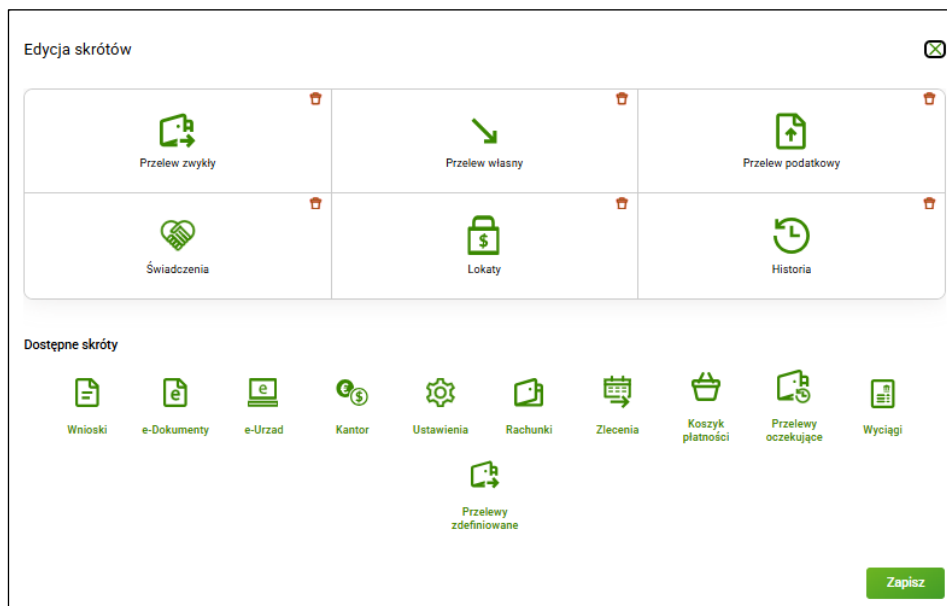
Edycja skrótów

Przelew zwykły

Przelew własny

Przelew podatkowy

Świadczenia

Lokaty

Historia

Dostępne skróty

Wnioski

e-Dokumenty

e-Urzad

Kantor

Ustawienia

Rachunki

Zlecenia

Koszyk płatności

Przelewy oczekujące

Wyciągi

Przelewy zdefiniowane

Zapisz